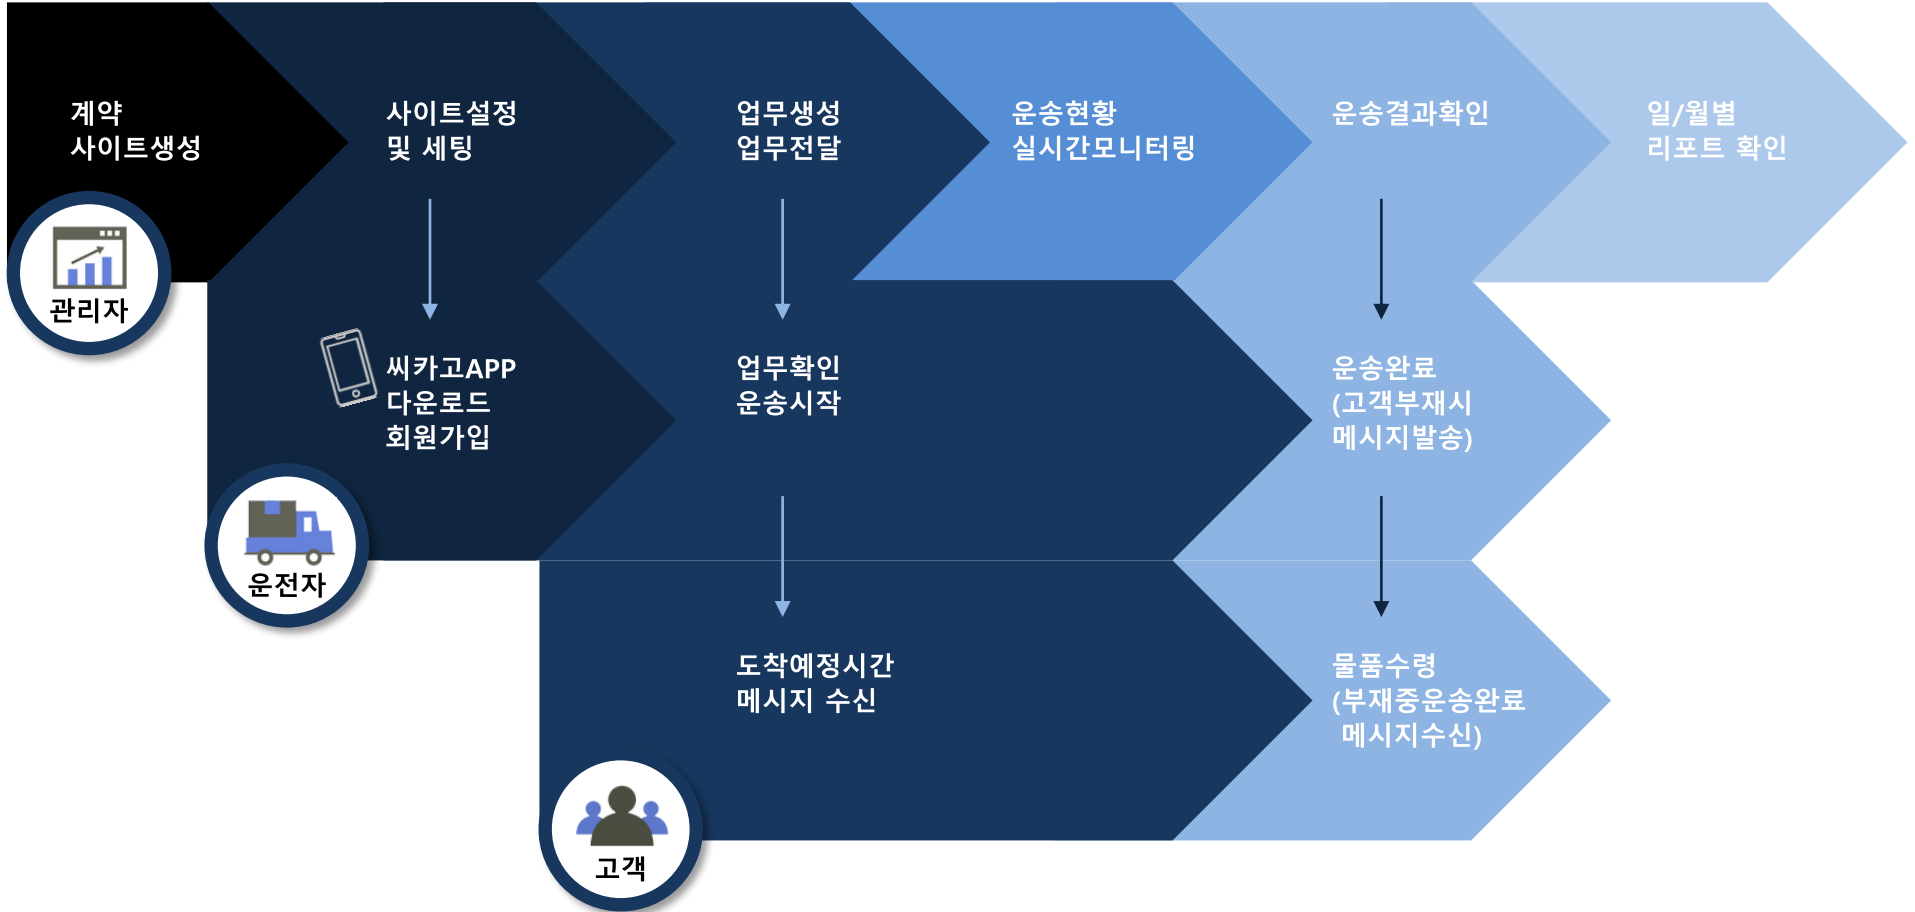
계약
사이트생성

사이트설정
및 세팅

업무생성
업무전달

운송현황
실시간모니터링

운송결과확인

일/월별
리포트 확인

관리자

씨카고APP
다운로드
회원가입

업무확인
운송시작

운송완료
(고객부재시
메시지발송)

운전자

도착예정시간
메시지 수신

물품수령
(부재중운송완료
메시지수신)

고객